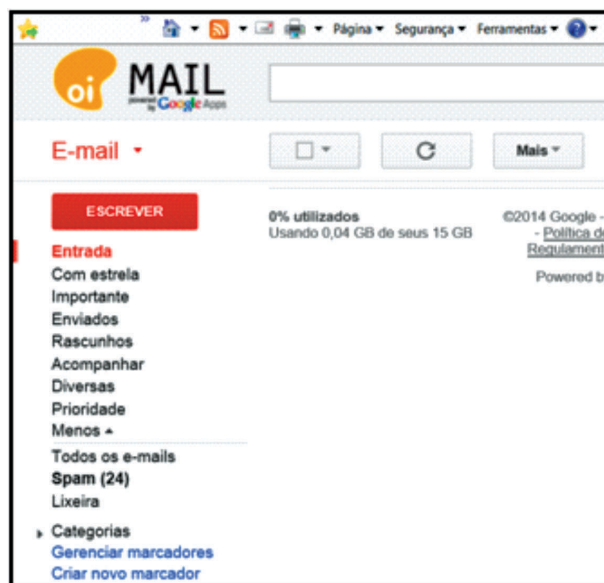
Página ▾ Segurança ▾ Ferramentas ▾

oi MAIL powered by Google Apps

E-mail ▾

Mais ▾

ESCREVER

Entrada
Com estrela
Importante
Enviados
Rascunhos
Acompanhar
Diversas
Prioridade
Menos ▴
Todos os e-mails
Spam (24)
Lixeira
Categorias
Gerenciar marcadores
Criar novo marcador

0% utilizados
Usando 0,04 GB de seus 15 GB

©2014 Google - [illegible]
- Política d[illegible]
Regulament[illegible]

Powered b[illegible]